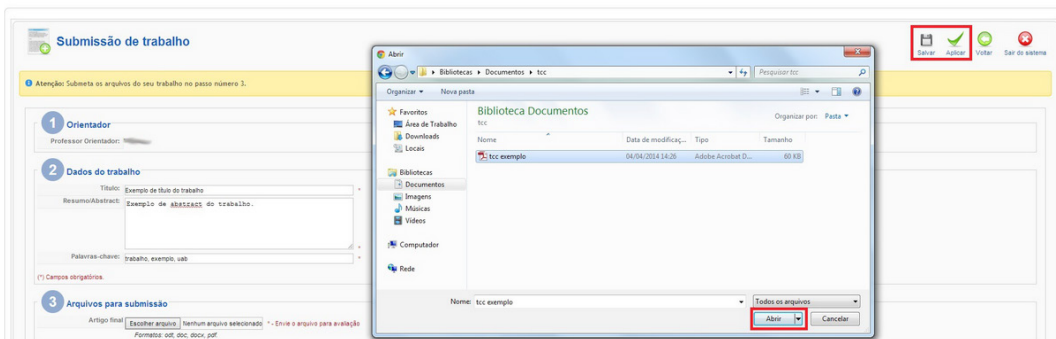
Submissão de trabalho

Salvar Aplicar Voltar Sair do sistema

Atenção: Submeta os arquivos do seu trabalho no passo número 3.

1 Orientador

Professor Orientador: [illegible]

2 Dados do trabalho

Título: Exemplo de título do trabalho *

Resumo/Abstract: Exemplo de abstract do trabalho.

Palavras-chave: trabalho, exemplo, uab *

(*) Campos obrigatórios.

3 Arquivos para submissão

Artigo final Escolher arquivo Nenhum arquivo selecionado * - Envie o arquivo para avaliação

Formatos: odt, doc, docx, pdf.

Abrir

Bibliotecas ▸ Documentos ▸ tcc

Pesquisar tcc

Organizar ▾ Nova pasta

Favoritos
Área de Trabalho
Downloads
Locais

Bibliotecas
Documentos
Imagens
Músicas
Vídeos

Computador

Rede

Biblioteca Documentos
tcc

Organizar por: Pasta ▾

| Nome | Data de modificaç... | Tipo | Tamanho |
|---|---|---|---|
| tcc exemplo | 04/04/2014 14:26 | Adobe Acrobat D... | 60 KB |

Nome: tcc exemplo

Todos os arquivos

Abrir Cancelar